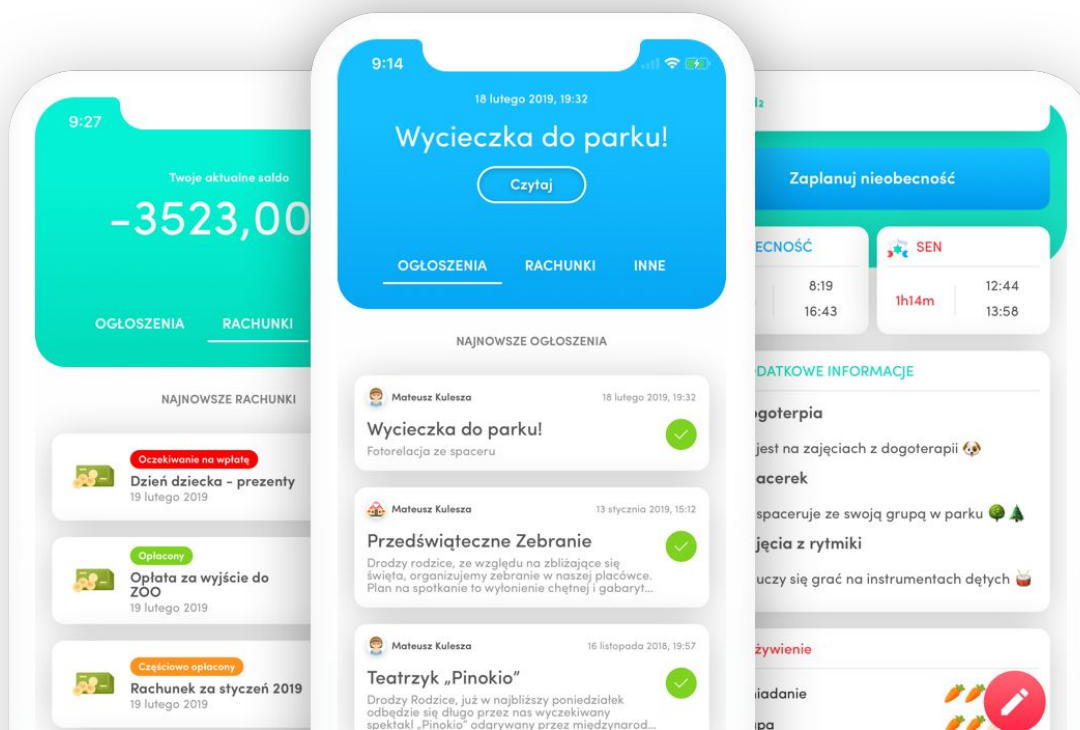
9:27

Twoje aktualne saldo

-3523,00

OGŁOSZENIA RACHUNKI

NAJNOWSZE RACHUNKI

Oczekiwanie na wpłatę
Dzień dziecka - prezenty
19 lutego 2019

Opłacony
Opłata za wyjście do ZOO
19 lutego 2019

Częściowo opłacony
Rachunek za styczeń 2019
19 lutego 2019

9:14

18 lutego 2019, 19:32

Wycieczka do parku!

Czytaj

OGŁOSZENIA RACHUNKI INNE

NAJNOWSZE OGŁOSZENIA

Mateusz Kulesza 18 lutego 2019, 19:32
Wycieczka do parku!
Fotorelacja ze spaceru

Mateusz Kulesza 13 stycznia 2019, 15:12
Przedświąteczne Zebranie
Drodzy rodzice, ze względu na zbliżające się święta, organizujemy zebranie w naszej placówce. Plan na spotkanie to wyłonienie chętnej i gabaryt...

Mateusz Kulesza 16 listopada 2018, 19:57
Teatrzyk „Pinokio"
Drodzy Rodzice, już w najbliższy poniedziałek odbędzie się długo przez nas wyczekiwany spektakl „Pinokio" odgrywany przez międzynarod...

Zaplanuj nieobecność

ECNOŚĆ
8:19
16:43

SEN
1h14m
12:44
13:58

DATKOWE INFORMACJE

ogoterpia
jest na zajęciach z dogoterapii

acerek
spaceruje ze swoją grupą w parku

jęcia z rytmiki
uczy się grać na instrumentach dętych

żywienie
niadanie
pa